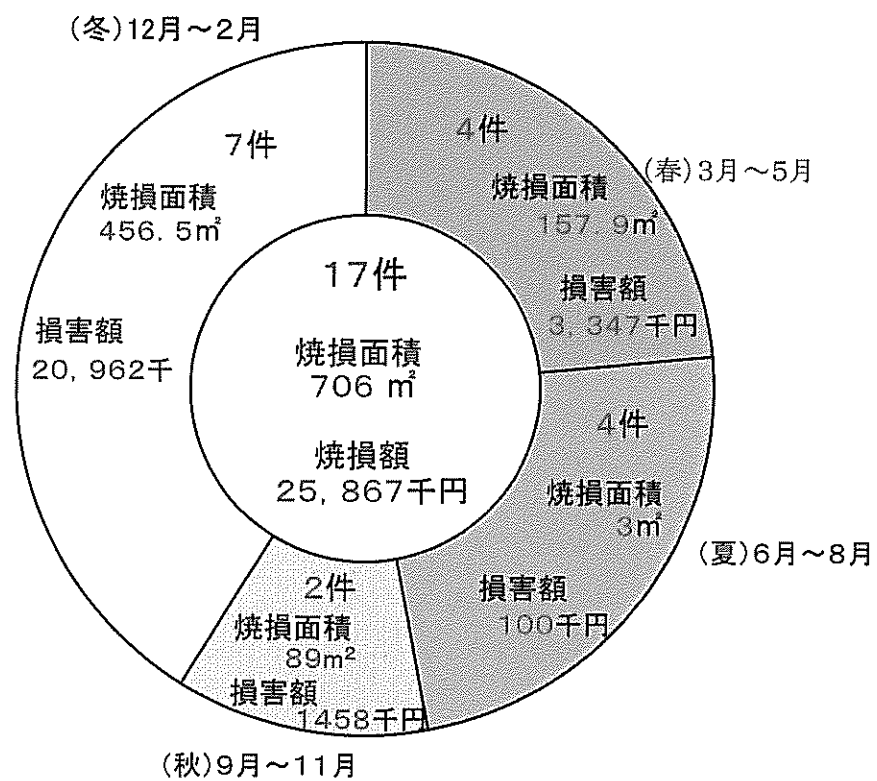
(冬)12月～2月

7件
焼損面積
456.5㎡

損害額
20,962千

4件
(春)3月～5月
焼損面積
157.9㎡

損害額
3,347千円

17件
焼損面積
706 ㎡

焼損額
25,867千円

4件
焼損面積
3㎡

(夏)6月～8月

損害額
100千円

2件
焼損面積
$89m^2$
損害額
1458千円

(秋)9月～11月